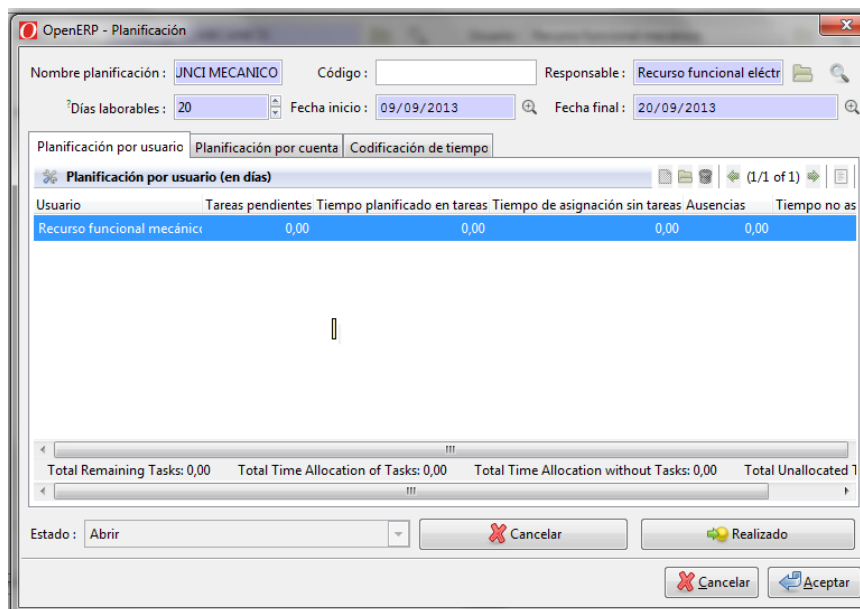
OpenERP - Planificación

Nombre planificación : JNCI MECANICO Código : Responsable : Recurso funcional eléctr

?Días laborables : 20 Fecha inicio : 09/09/2013 Fecha final : 20/09/2013

Planificación por usuario | Planificación por cuenta | Codificación de tiempo

Planificación por usuario (en días) (1/1 of 1)

| Usuario | Tareas pendientes | Tiempo planificado en tareas | Tiempo de asignación sin tareas | Ausencias | Tiempo no as |
|---|---|---|---|---|---|
| Recurso funcional mecánico | 0,00 | 0,00 | 0,00 | 0,00 | |

Total Remaining Tasks: 0,00 Total Time Allocation of Tasks: 0,00 Total Time Allocation without Tasks: 0,00 Total Unallocated T

Estado : Abrir Cancelar Realizado

Cancelar Aceptar